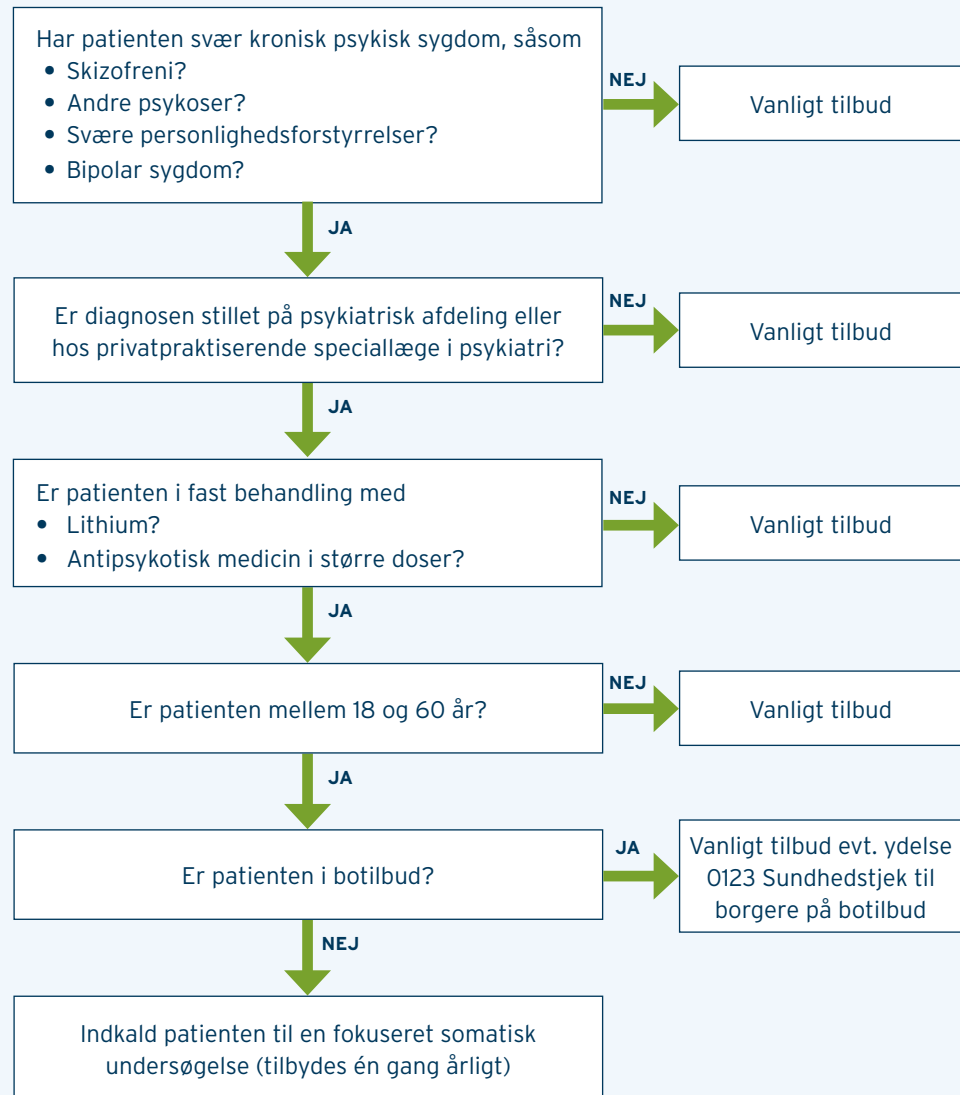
Har patienten svær kronisk psykisk sygdom, såsom
• Skizofreni?
• Andre psykoser?
• Svære personlighedsforstyrrelser?
• Bipolar sygdom?

NEJ

Vanligt tilbud

JA

Er diagnosen stillet på psykiatrisk afdeling eller hos privatpraktiserende speciallæge i psykiatri?

NEJ

Vanligt tilbud

JA

Er patienten i fast behandling med
• Lithium?
• Antipsykotisk medicin i større doser?

NEJ

Vanligt tilbud

JA

Er patienten mellem 18 og 60 år?

NEJ

Vanligt tilbud

JA

Er patienten i botilbud?

JA

Vanligt tilbud evt. ydelse 0123 Sundhedstjek til borgere på botilbud

NEJ

Indkald patienten til en fokuseret somatisk undersøgelse (tilbydes én gang årligt)